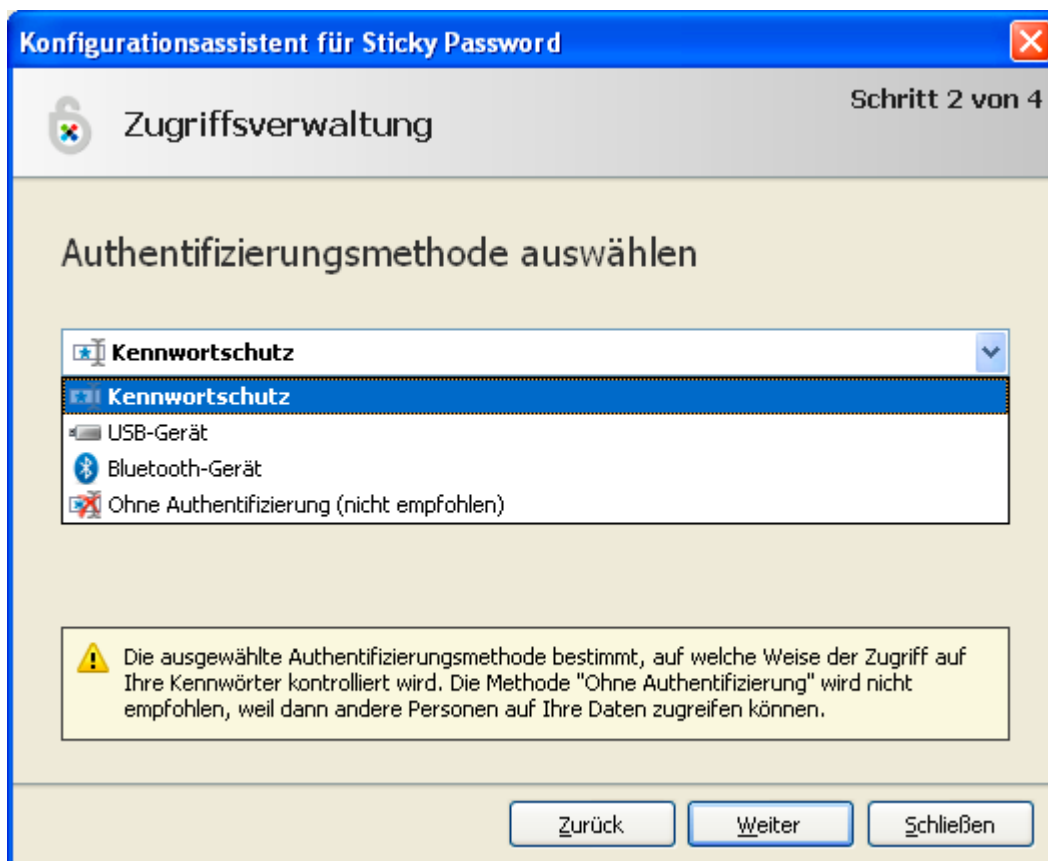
Konfigurationsassistent für Sticky Password

Zugriffsverwaltung

Schritt 2 von 4

Authentifizierungsmethode auswählen

Kennwortschutz

Kennwortschutz
USB-Gerät
Bluetooth-Gerät
Ohne Authentifizierung (nicht empfohlen)

Die ausgewählte Authentifizierungsmethode bestimmt, auf welche Weise der Zugriff auf Ihre Kennwörter kontrolliert wird. Die Methode "Ohne Authentifizierung" wird nicht empfohlen, weil dann andere Personen auf Ihre Daten zugreifen können.

Zurück | Weiter | Schließen